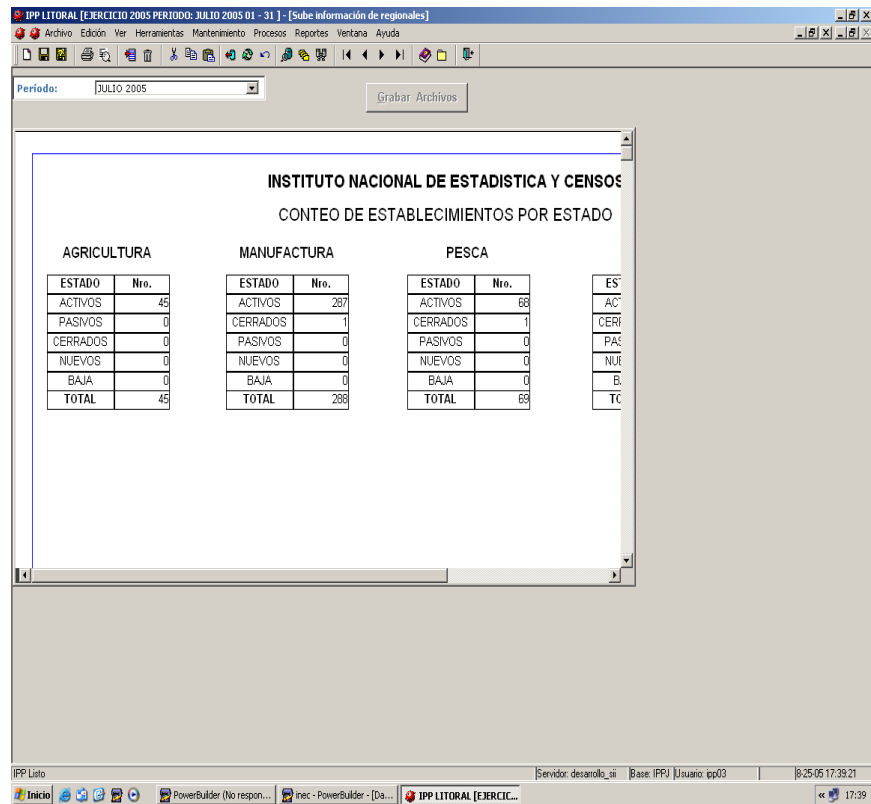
IPP LITORAL [EJERCICIO 2005 PERIODO: JULIO 2005 01 - 31 ] - [Sube información de regionales]

Archivo Edición Ver Herramientas Mantenimiento Procesos Reportes Ventana Ayuda

Período: JULIO 2005

Grabar Archivos

INSTITUTO NACIONAL DE ESTADISTICA Y CENSOS

CONTEO DE ESTABLECIMIENTOS POR ESTADO

AGRICULTURA

| ESTADO | Nro. |
|---|---|
| ACTIVOS | 45 |
| PASIVOS | 0 |
| CERRADOS | 0 |
| NUEVOS | 0 |
| BAJA | 0 |
| TOTAL | 45 |

MANUFACTURA

| ESTADO | Nro. |
|---|---|
| ACTIVOS | 287 |
| CERRADOS | 1 |
| PASIVOS | 0 |
| NUEVOS | 0 |
| BAJA | 0 |
| TOTAL | 288 |

PESCA

| ESTADO | Nro. |
|---|---|
| ACTIVOS | 68 |
| CERRADOS | 1 |
| PASIVOS | 0 |
| NUEVOS | 0 |
| BAJA | 0 |
| TOTAL | 69 |

| ES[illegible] |
|---|
| AC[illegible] |
| CER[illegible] |
| PAS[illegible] |
| NU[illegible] |
| B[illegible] |
| TO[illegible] |

IPP Listo

Servidor: desarrollo_sii Base: IPPJ Usuario: ipp03 8-25-05 17:39:21

Inicio PowerBuilder (No respon... inec - PowerBuilder - [Da... IPP LITORAL [EJERCIC... 17:39